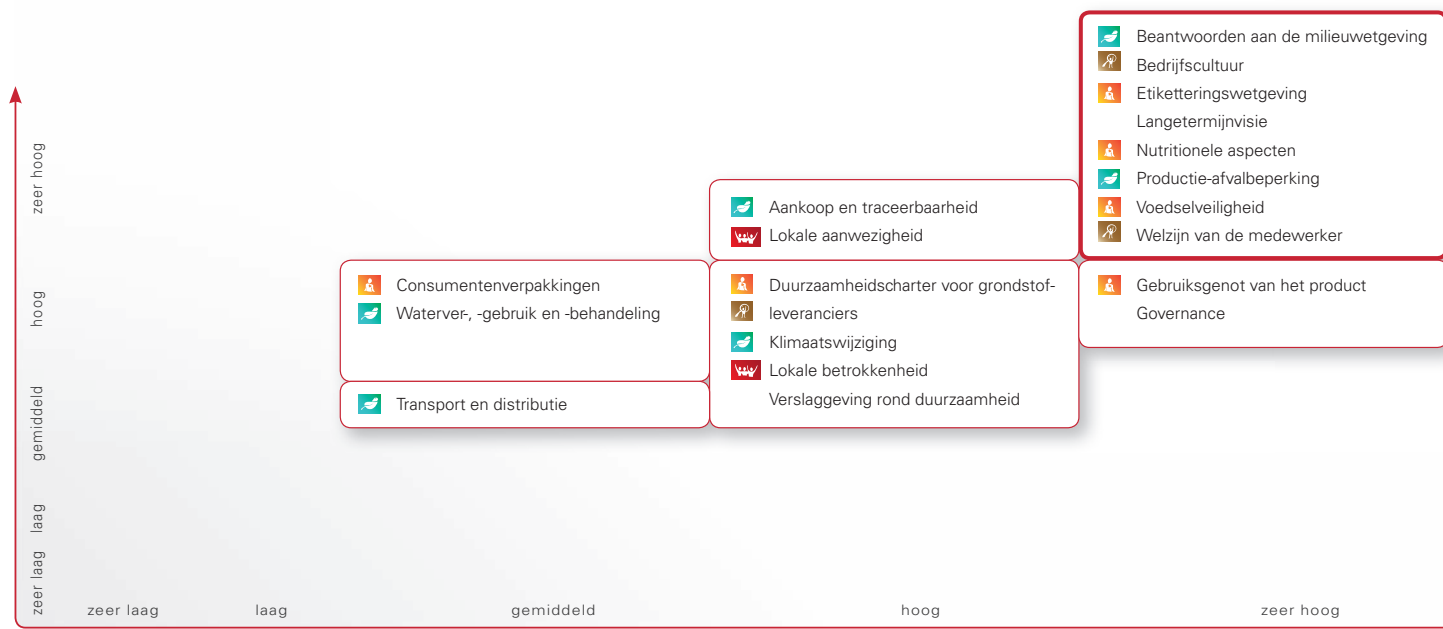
Beantwoorden aan de milieuwetgeving
Bedrijfscultuur
Etiketteringswetgeving
Langetermijnvisie
Nutritionele aspecten
Productie-afvalbeperking
Voedselveiligheid
Welzijn van de medewerker

Aankoop en traceerbaarheid
Lokale aanwezigheid

Consumentenverpakkingen
Waterver-, -gebruik en -behandeling

Duurzaamheidscharter voor grondstofleveranciers
Klimaatswijziging
Lokale betrokkenheid
Verslaggeving rond duurzaamheid

Gebruiksgenot van het product
Governance

Transport en distributie

zeer hoog
hoog
gemiddeld
laag
zeer laag

zeer laag
laag
gemiddeld
hoog
zeer hoog